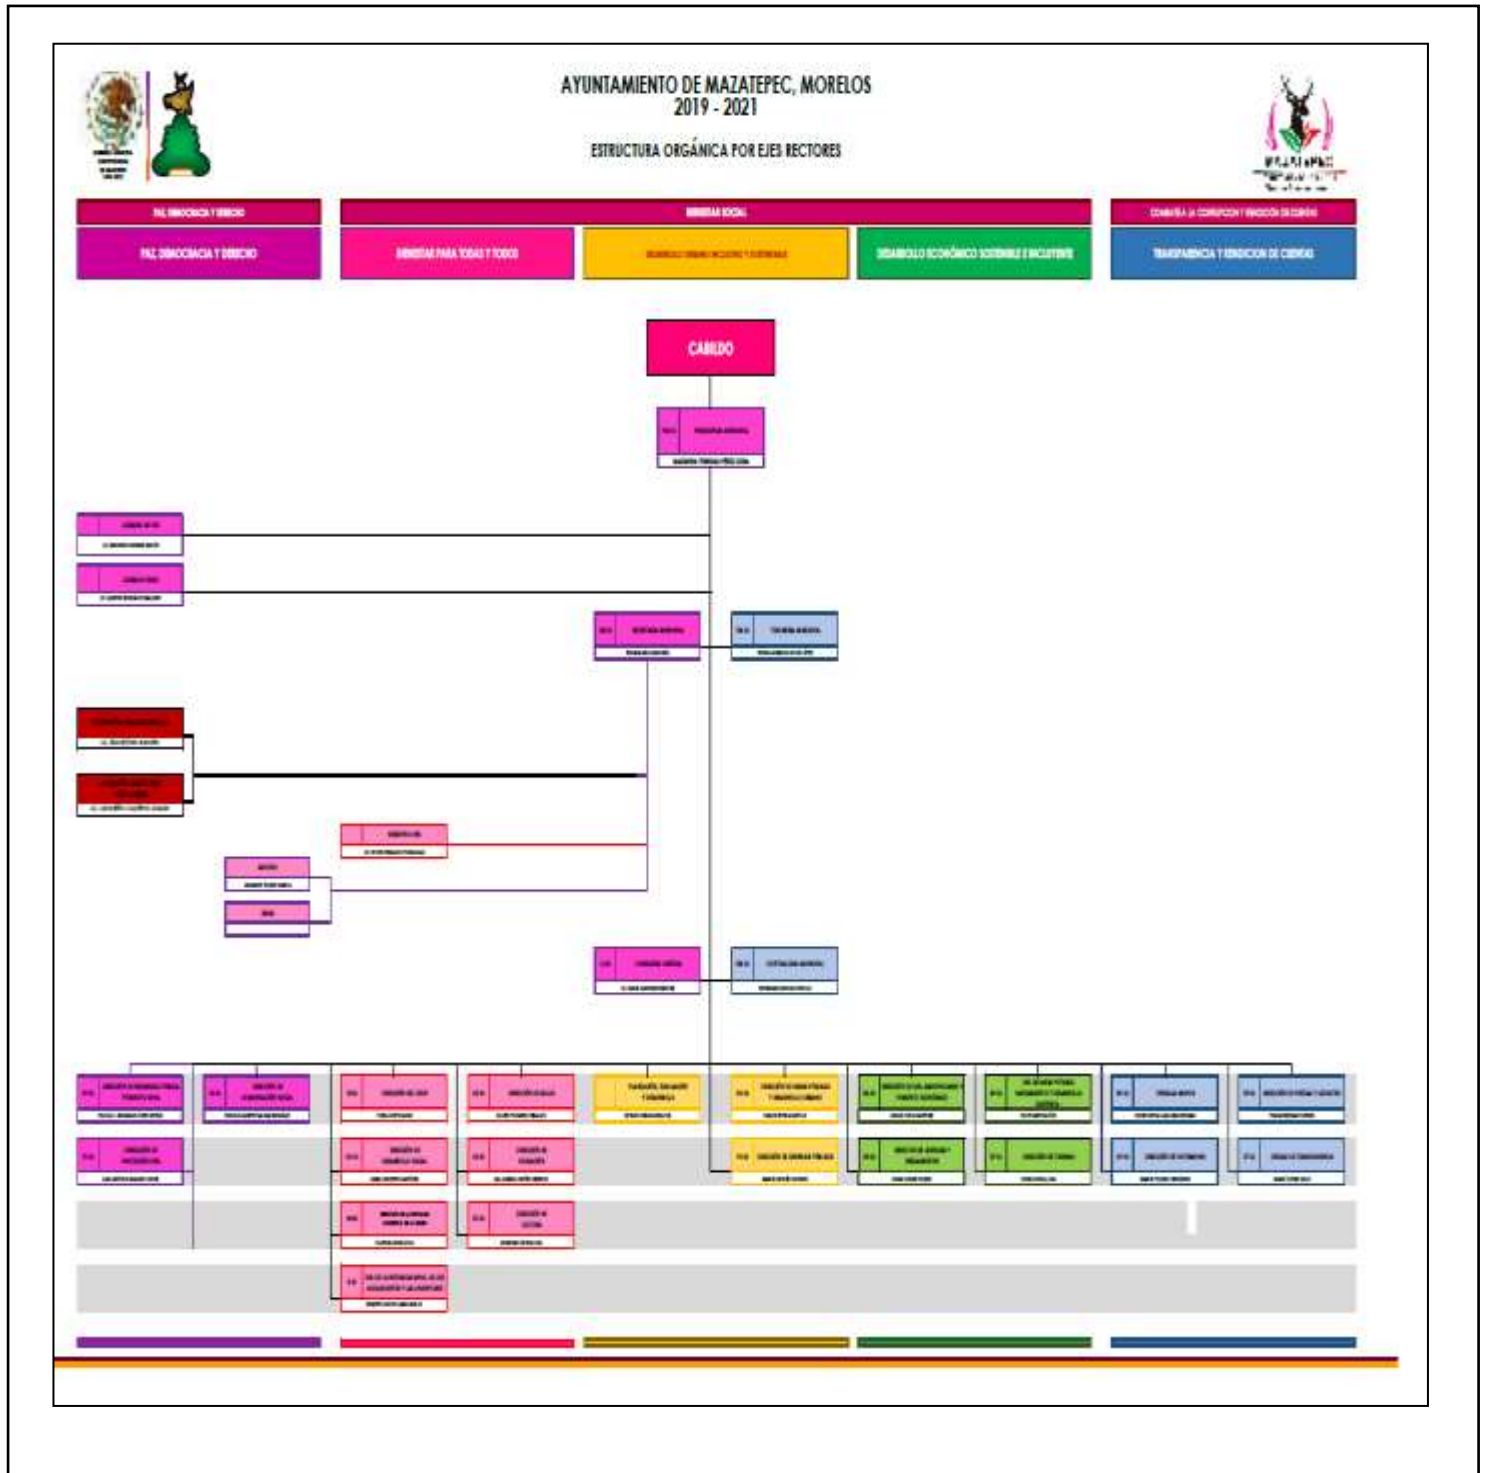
AYUNTAMIENTO DE MAZATEPEC, MORELOS
2019 - 2021

ESTRUCTURA ORGÁNICA POR EJES RECTORES

PAZ, DEMOCRACIA Y DERECHO

BIENESTAR SOCIAL

COMBATE A LA CORRUPCIÓN Y RENDICIÓN DE CUENTAS

PAZ, DEMOCRACIA Y DERECHO

BIENESTAR PARA TODAS Y TODOS

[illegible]

DESARROLLO ECONÓMICO SOSTENIBLE E INCLUYENTE

TRANSPARENCIA Y RENDICIÓN DE CUENTAS

CABILDO

PRESIDENCIA MUNICIPAL

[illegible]